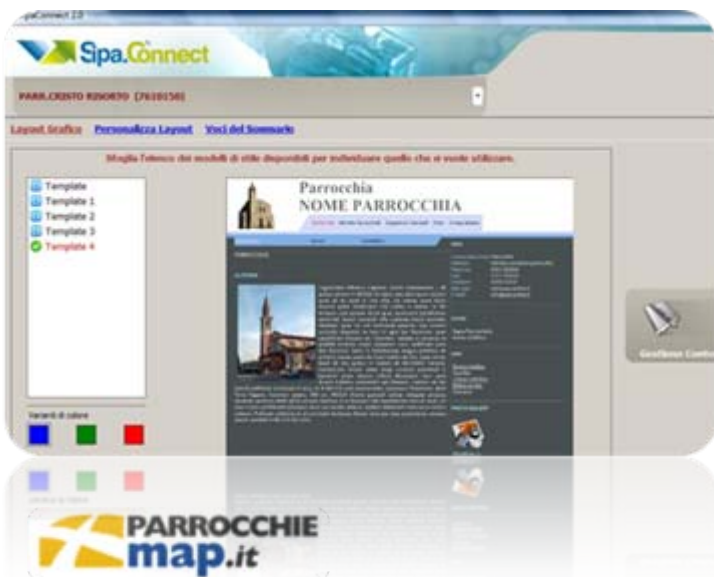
SpaConnect 2.0

Spa.Connect

PARR.CRISTO RISORTO [7610150]

Layout Grafico Personalizza Layout Voci del Sommario

Sfoglia l'elenco dei modelli di stile disponibili per individuare quello che si vuole utilizzare.

Template
Template 1
Template 2
Template 3
Template 4

Varianti di colore

Parrocchia
NOME PARROCCHIA

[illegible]

Gestione Conte

PARROCCHIE
map.it